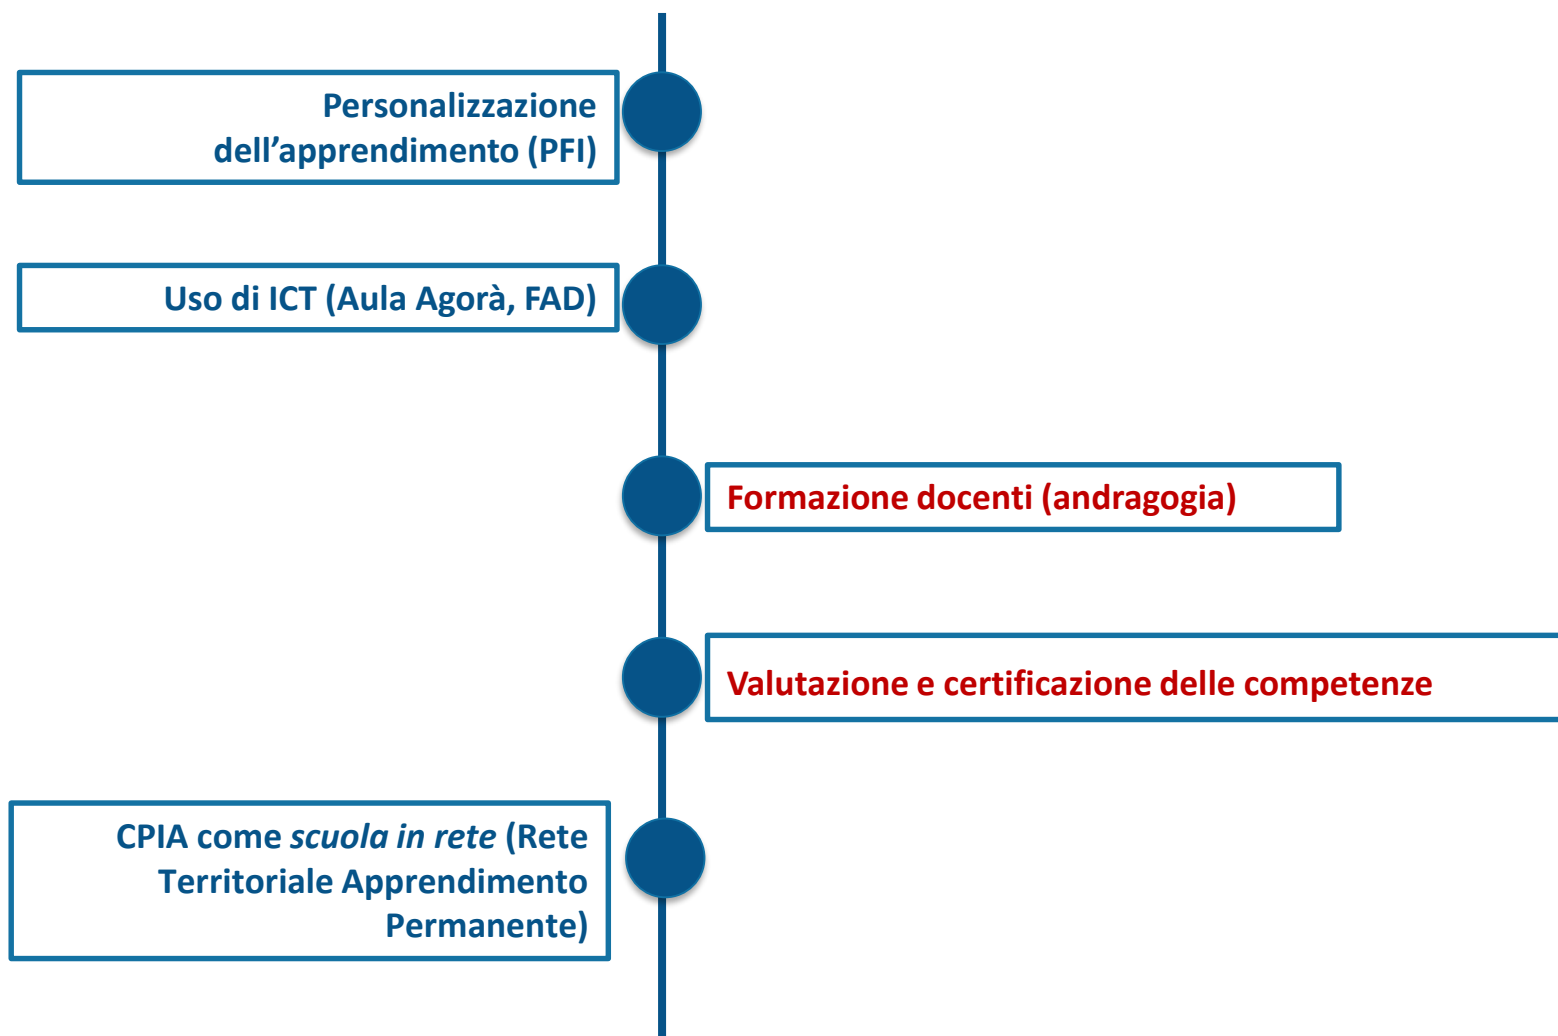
Personalizzazione dell’apprendimento (PFI)

Uso di ICT (Aula Agorà, FAD)

Formazione docenti (andragogia)

Valutazione e certificazione delle competenze

CPIA come *scuola in rete* (Rete Territoriale Apprendimento Permanente)